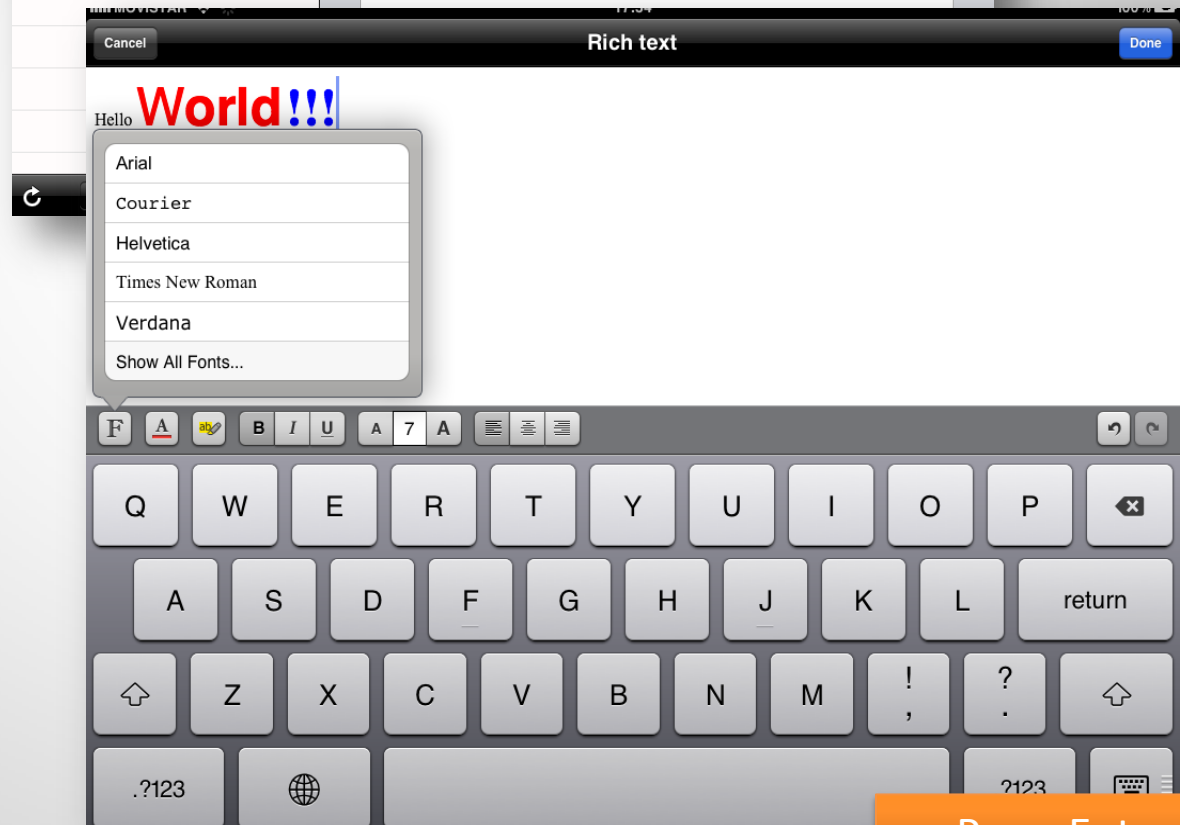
MOVISTAR
Cancel
Rich text
Done

Hello World!!!

Arial
Courier
Helvetica
Times New Roman
Verdana
Show All Fonts...

F A B I U A 7 A

Q W E R T Y U I O P
A S D F G H J K L return
Z X C V B N M ! , ? .
.?123 .?123